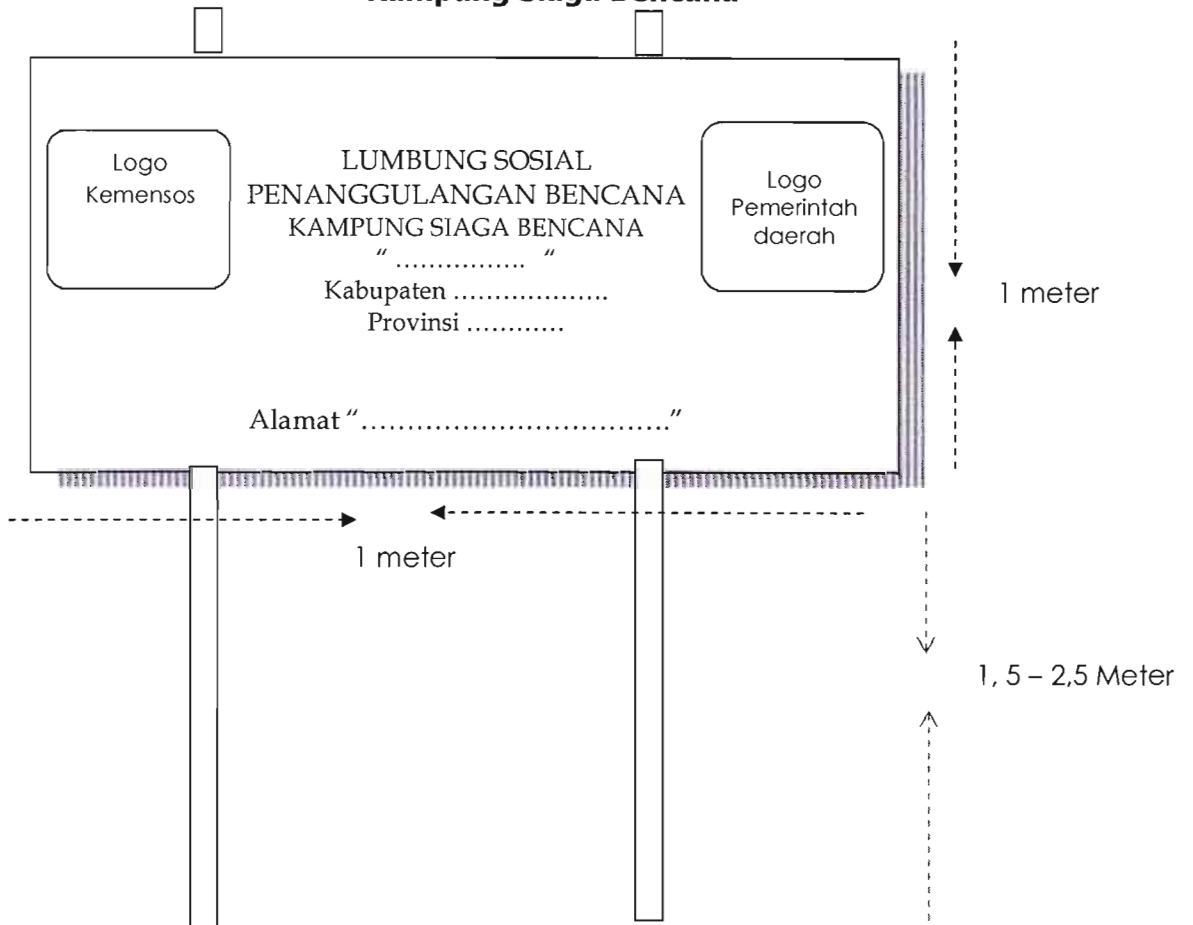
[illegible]

Logo Kemensos

LUMBUNG SOSIAL
PENANGGULANGAN BENCANA
KAMPUNG SIAGA BENCANA
" ................ "
Kabupaten ..................
Provinsi ............

Alamat "................................"

Logo Pemerintah daerah

1 meter

1 meter

1, 5 – 2,5 Meter